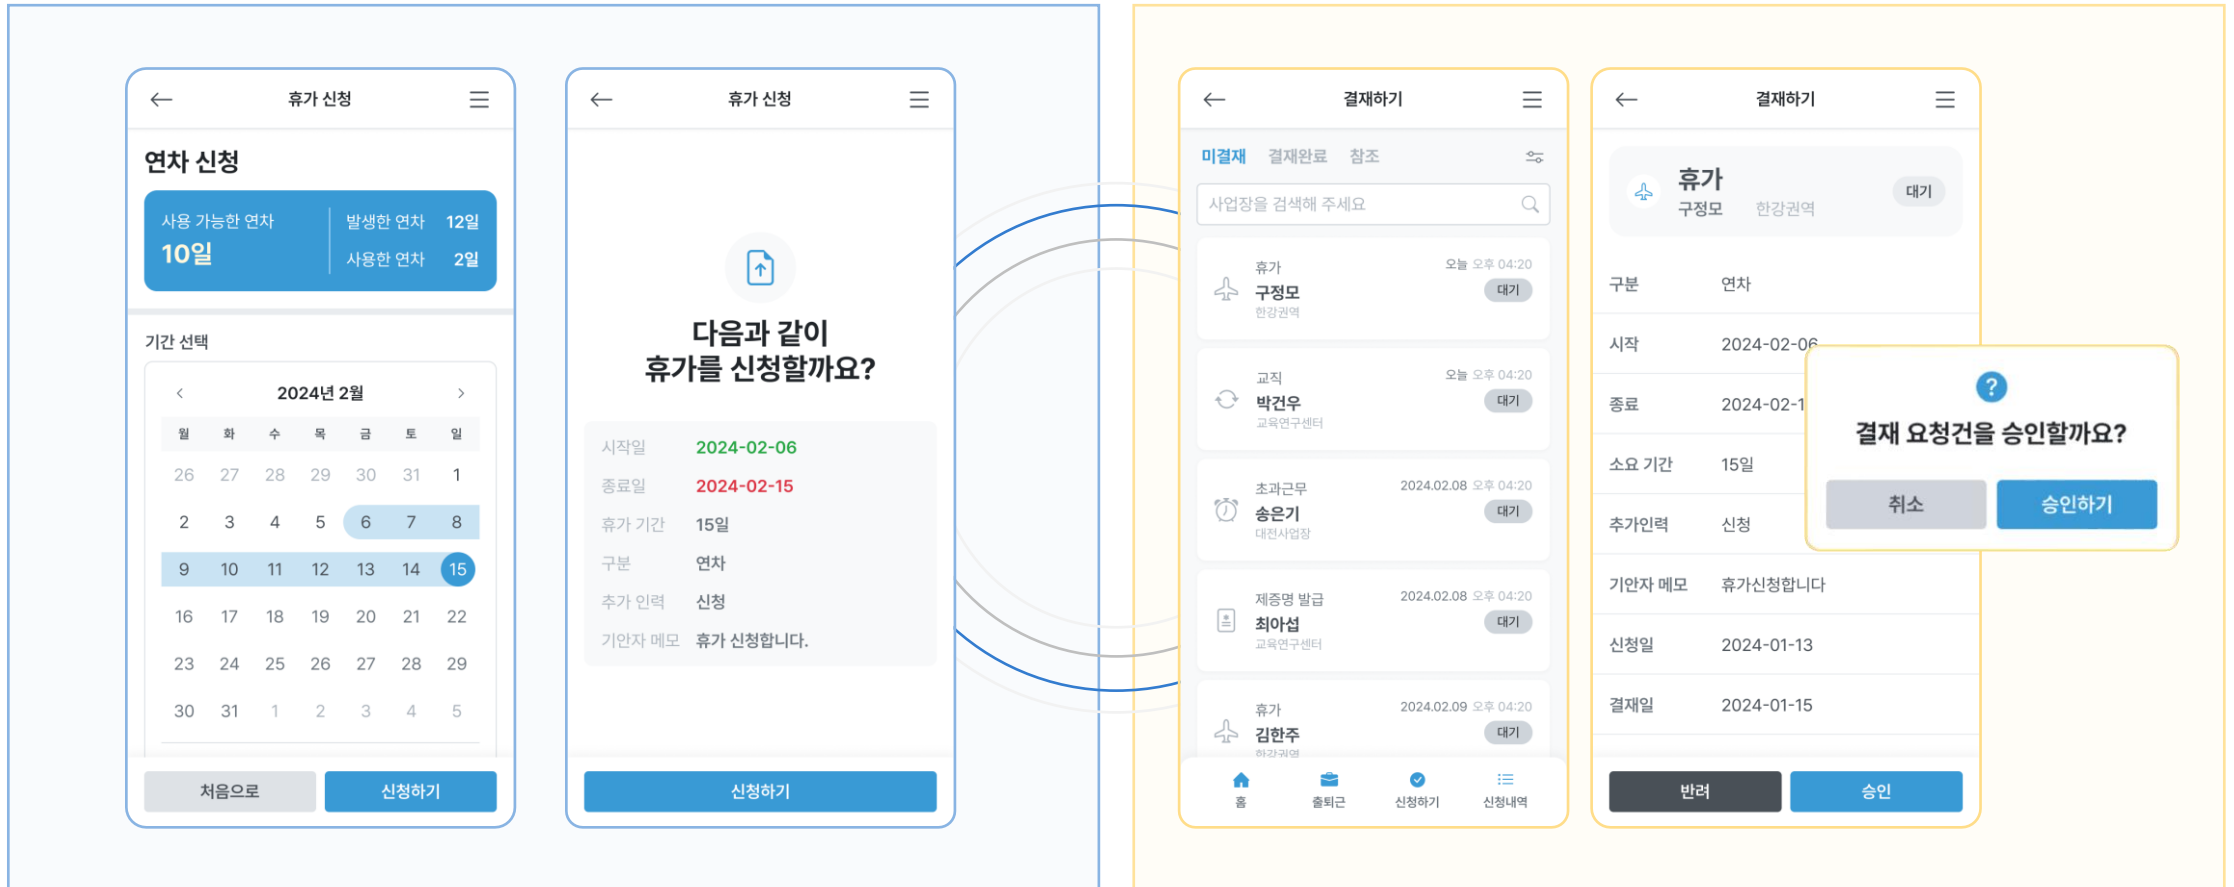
←
휴가 신청
☰

연차 신청

사용 가능한 연차
10일
발생한 연차 12일
사용한 연차 2일

기간 선택

‹ 2024년 2월 ›

| 월 | 화 | 수 | 목 | 금 | 토 | 일 |
|---|---|---|---|---|---|---|
| 26 | 27 | 28 | 29 | 30 | 31 | 1 |
| 2 | 3 | 4 | 5 | 6 | 7 | 8 |
| 9 | 10 | 11 | 12 | 13 | 14 | 15 |
| 16 | 17 | 18 | 19 | 20 | 21 | 22 |
| 23 | 24 | 25 | 26 | 27 | 28 | 29 |
| 30 | 31 | 1 | 2 | 3 | 4 | 5 |

처음으로
신청하기

←
휴가 신청
☰

다음과 같이
휴가를 신청할까요?

시작일 2024-02-06
종료일 2024-02-15
휴가 기간 15일
구분 연차
추가 인력 신청
기안자 메모 휴가 신청합니다.

신청하기

←
결재하기
☰

미결재 결재완료 참조

사업장을 검색해 주세요

휴가
구정모
한강권역
오늘 오후 04:20
대기

교직
박건우
교육연구센터
오늘 오후 04:20
대기

초과근무
송은기
대전사업장
2024.02.08 오후 04:20
대기

제증명 발급
최아섭
교육연구센터
2024.02.08 오후 04:20
대기

휴가
김한주
한강권역
2024.02.09 오후 04:20
대기

홈 출퇴근 신청하기 신청내역

←
결재하기
☰

휴가
구정모 한강권역
대기

구분 연차
시작 2024-02-06
종료 2024-02-1
소요 기간 15일
추가인력 신청
기안자 메모 휴가신청합니다
신청일 2024-01-13
결재일 2024-01-15

?
결재 요청건을 승인할까요?
취소
승인하기

반려
승인